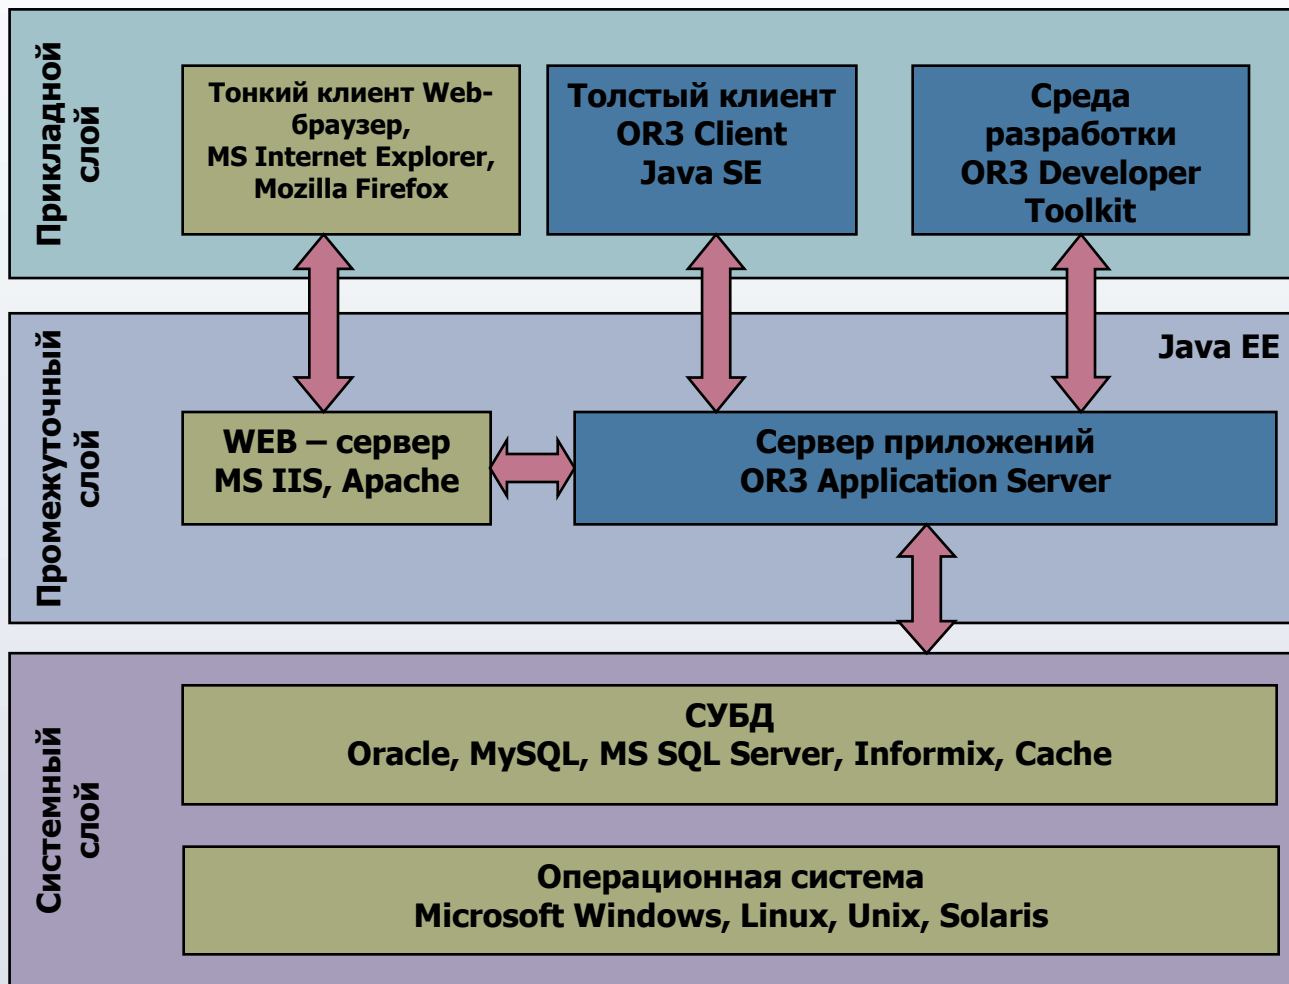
Прикладной слой

Тонкий клиент Web-браузер, MS Internet Explorer, Mozilla Firefox

Толстый клиент OR3 Client Java SE

Среда разработки OR3 Developer Toolkit

Промежуточный слой

Java EE

WEB – сервер MS IIS, Apache

Сервер приложений OR3 Application Server

Системный слой

СУБД
Oracle, MySQL, MS SQL Server, Informix, Cache

Операционная система
Microsoft Windows, Linux, Unix, Solaris